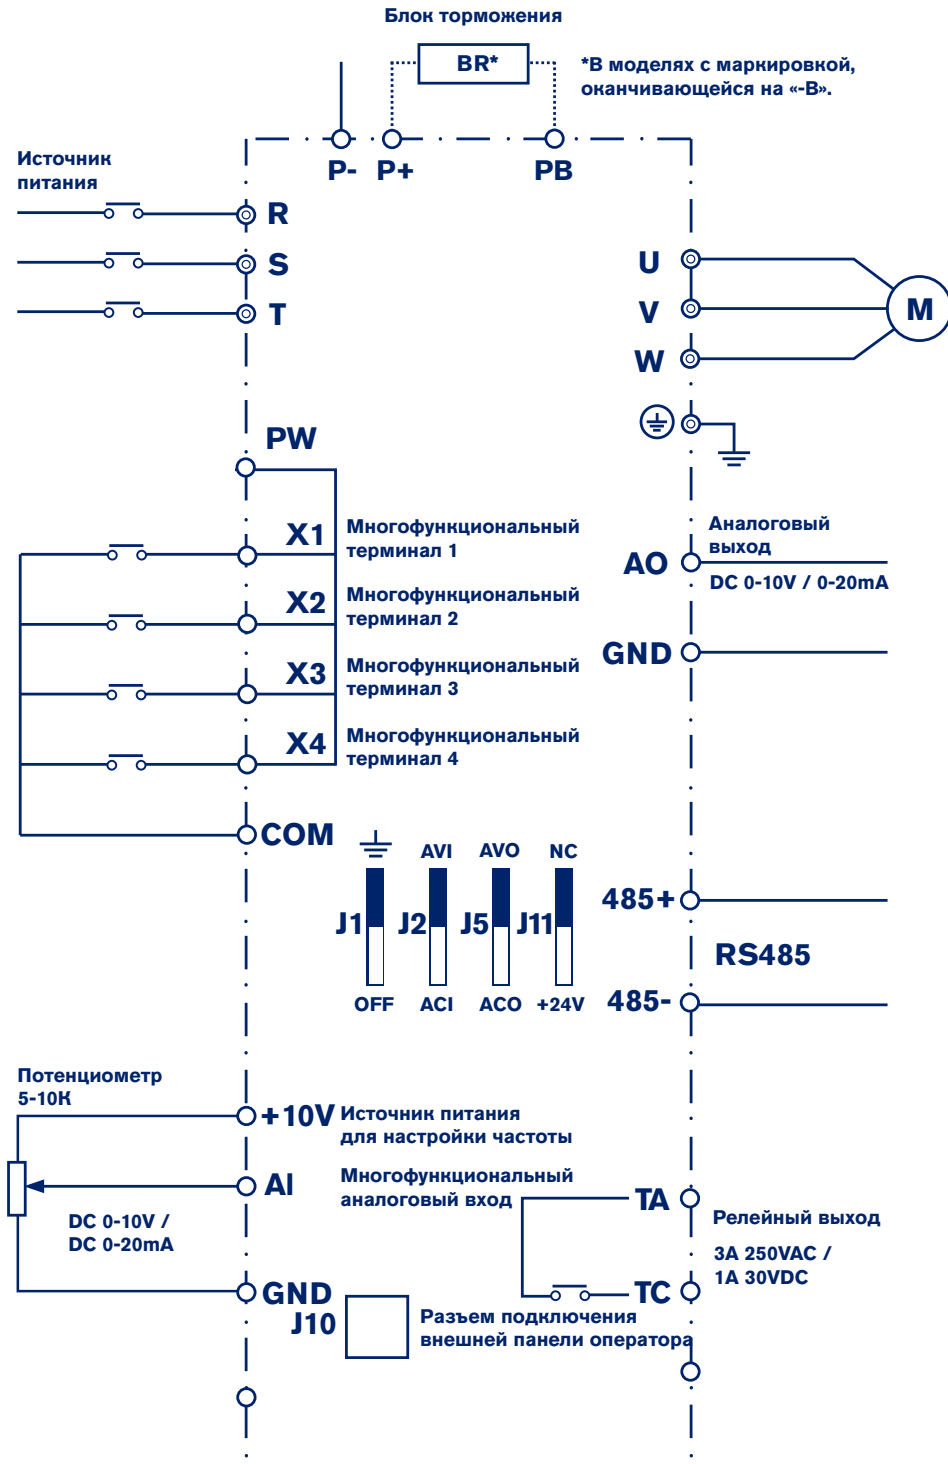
Блок торможения

BR*

*В моделях с маркировкой, оканчивающейся на «-B».

P- P+ PB

Источник питания

R
S
T

U
V
W

M

PW

X1 Многофункциональный терминал 1
X2 Многофункциональный терминал 2
X3 Многофункциональный терминал 3
X4 Многофункциональный терминал 4

COM

Аналоговый выход
AO
DC 0-10V / 0-20mA

GND

AVI AVO NC
J1 J2 J5 J11
OFF ACI ACO +24V

485+
RS485
485-

Потенциометр 5-10К

+10V Источник питания для настройки частоты

AI Многофункциональный аналоговый вход

DC 0-10V / DC 0-20mA

TA
Релейный выход
3A 250VAC / 1A 30VDC
TC

GND
J10
Разъем подключения внешней панели оператора